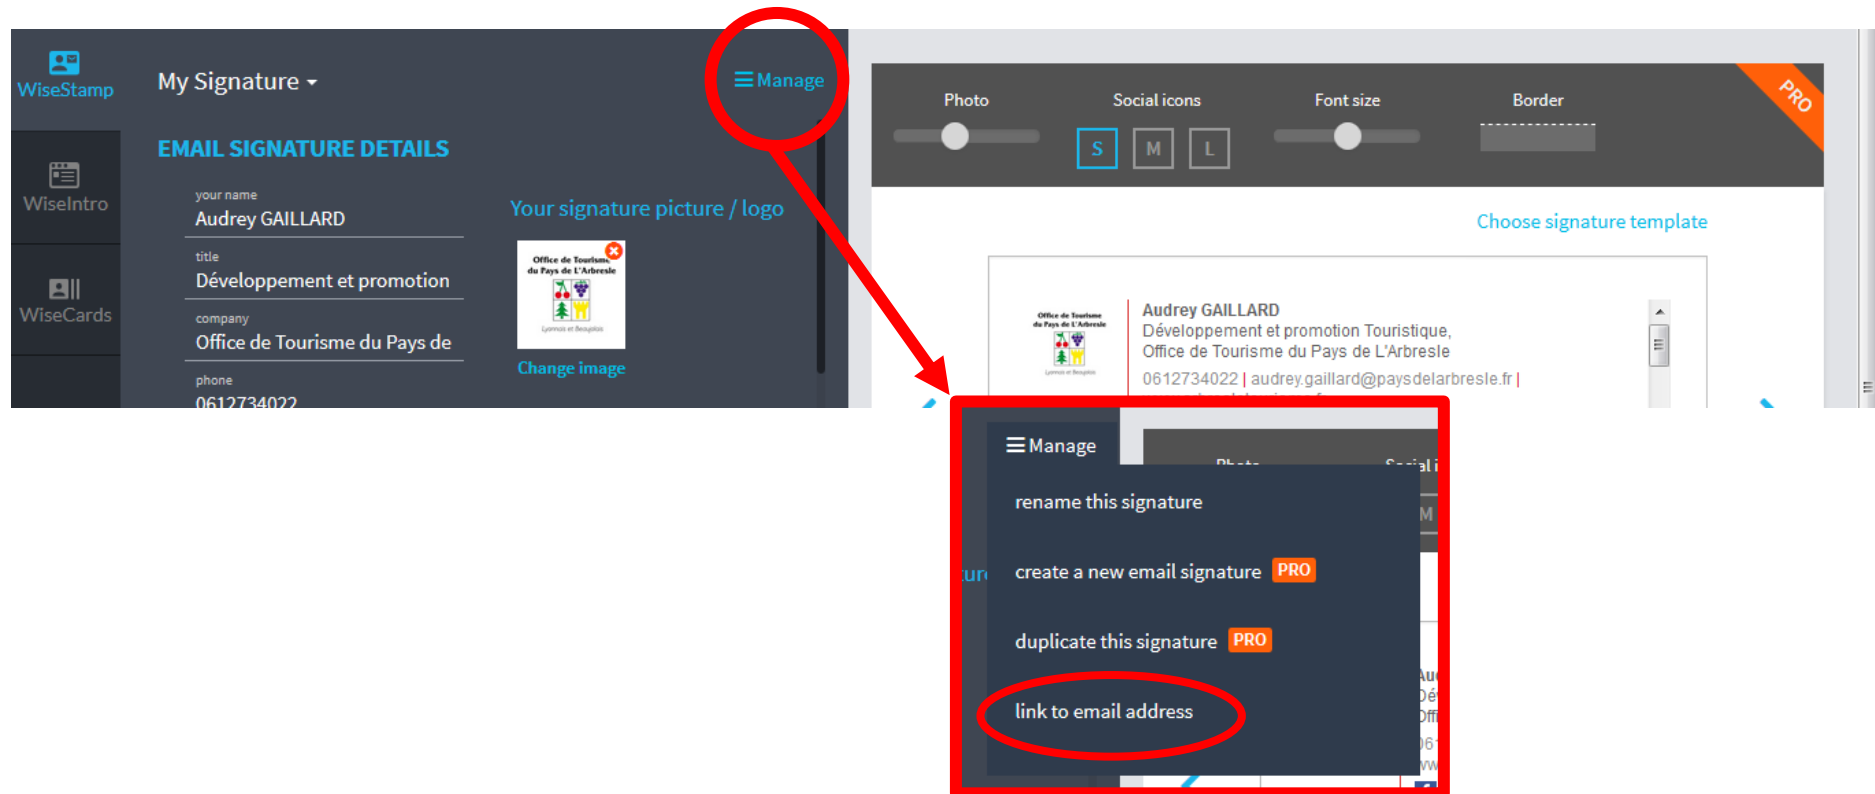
WiseStamp

My Signature ▾

☰ Manage

EMAIL SIGNATURE DETAILS

WiseIntro

WiseCards

your name
Audrey GAILLARD

title
Développement et promotion

company
Office de Tourisme du Pays de

phone
0612734022

Your signature picture / logo

Office de Tourisme du Pays de L'Arbresle

Change image

Photo

Social icons

S M L

Font size

Border

PRO

Choose signature template

Office de Tourisme du Pays de L'Arbresle

Audrey GAILLARD
Développement et promotion Touristique,
Office de Tourisme du Pays de L'Arbresle
0612734022 | audrey.gaillard@paysdelarbresle.fr |

☰ Manage

rename this signature

create a new email signature PRO

duplicate this signature PRO

link to email address